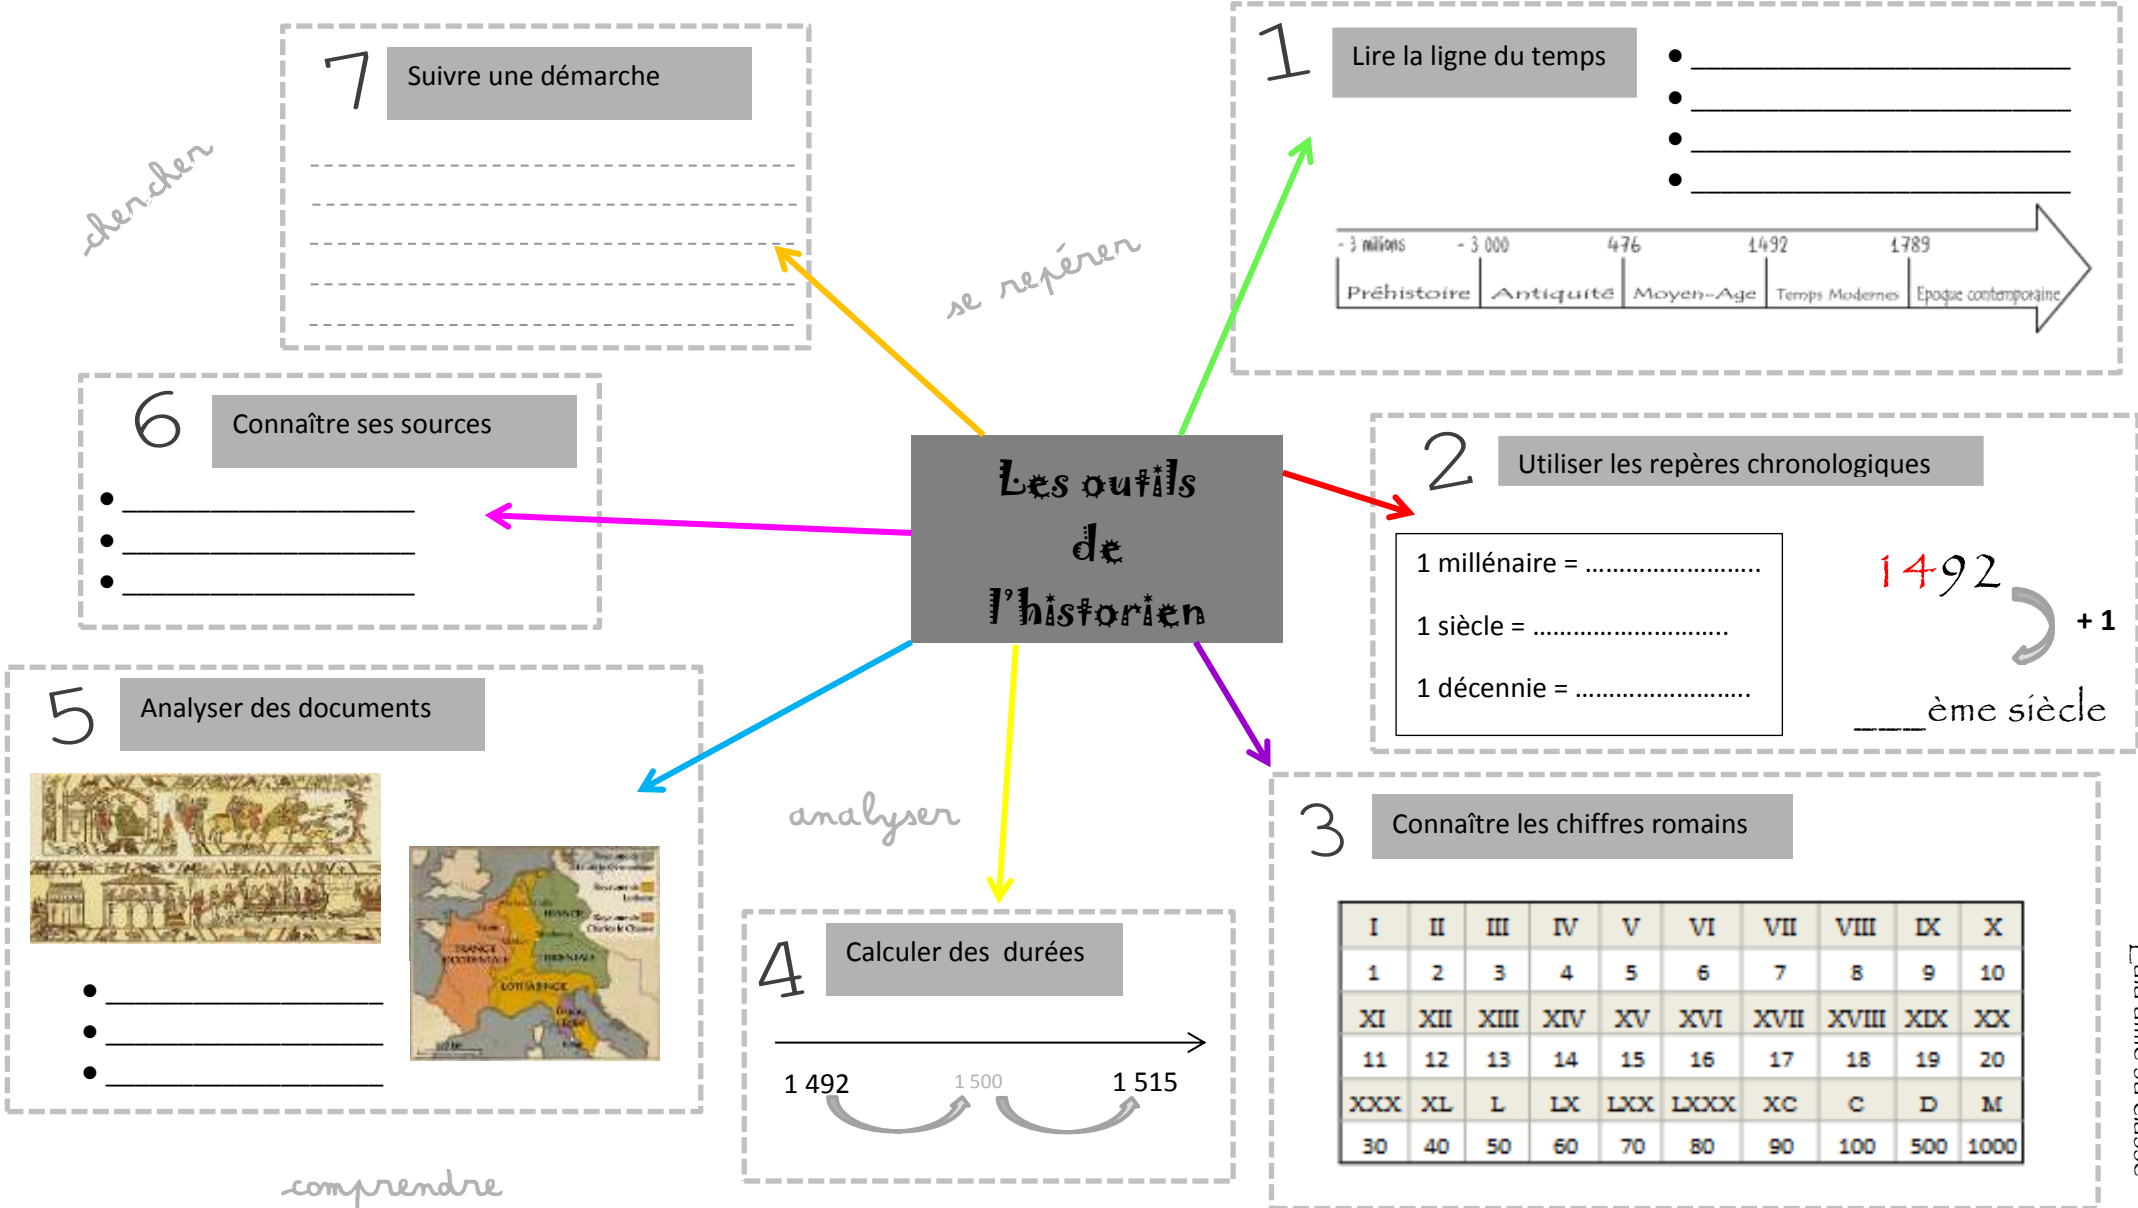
Les outils de l'historien

1
Lire la ligne du temps
•
•
•
•
- 3 millions
- 3 000
476
1492
1789
Préhistoire
Antiquité
Moyen-Age
Temps Modernes
Epoque contemporaine

se repérer

2
Utiliser les repères chronologiques
1 millénaire = ........................
1 siècle = ...........................
1 décennie = ........................
1492
+ 1
___ème siècle

3
Connaître les chiffres romains

| I | II | III | IV | V | VI | VII | VIII | IX | X |
|---|---|---|---|---|---|---|---|---|---|
| 1 | 2 | 3 | 4 | 5 | 6 | 7 | 8 | 9 | 10 |
| XI | XII | XIII | XIV | XV | XVI | XVII | XVIII | XIX | XX |
| 11 | 12 | 13 | 14 | 15 | 16 | 17 | 18 | 19 | 20 |
| XXX | XL | L | LX | LXX | LXXX | XC | C | D | M |
| 30 | 40 | 50 | 60 | 70 | 80 | 90 | 100 | 500 | 1000 |

4
Calculer des durées
1 492
1 500
1 515

analyser

5
Analyser des documents
•
•
•

comprendre

6
Connaître ses sources
•
•
•

7
Suivre une démarche

chercher